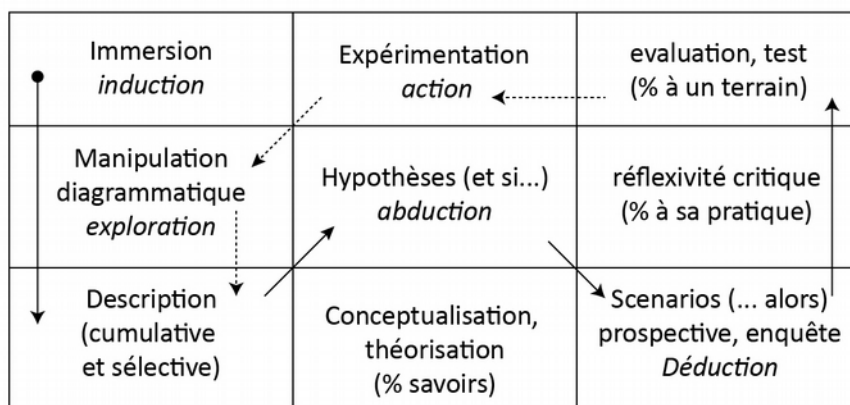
| | | |
|---|---|---|
| Immersion *induction* | Expérimentation *action* | evaluation, test (% à un terrain) |
| Manipulation diagrammatique *exploration* | Hypothèses (et si...) *abduction* | réflexivité critique (% à sa pratique) |
| Description (cumulative et sélective) | Conceptualisation, théorisation (% savoirs) | Scenarios (... alors) prospective, enquête *Déduction* |